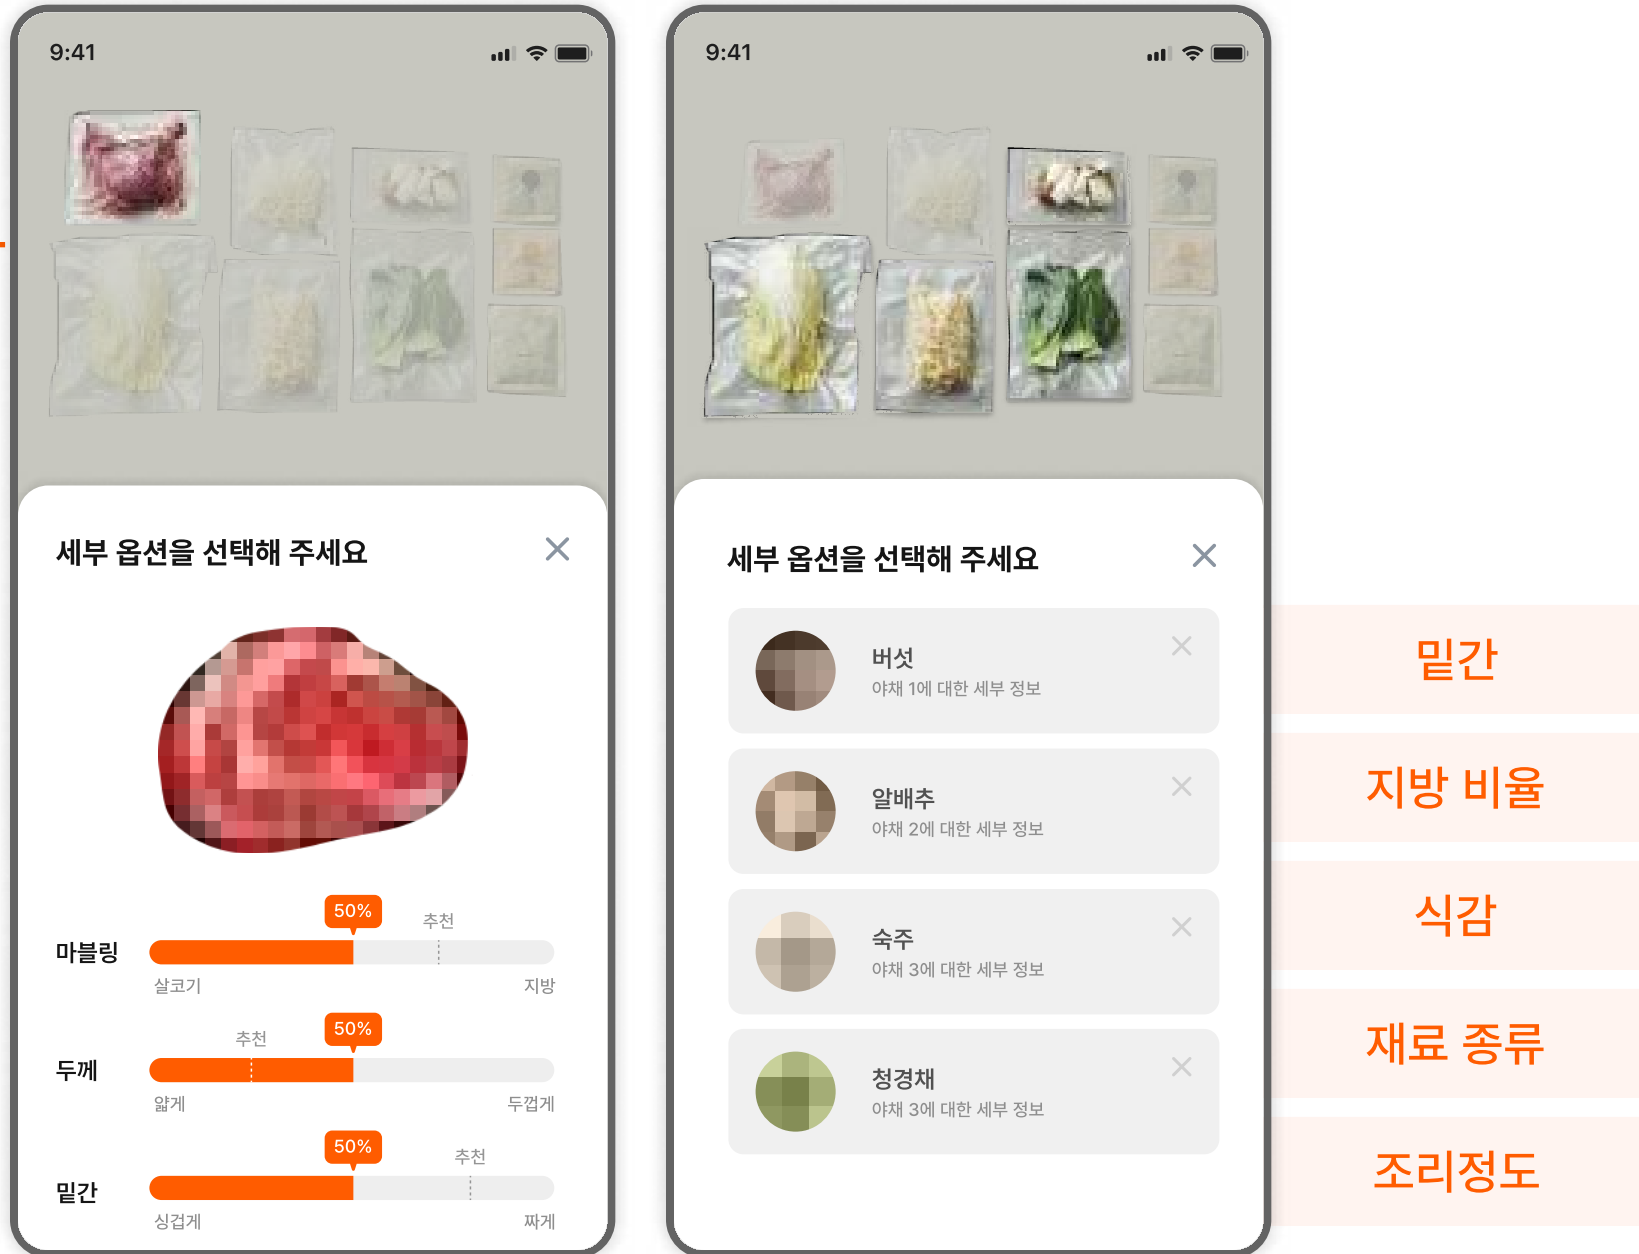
9:41

세부 옵션을 선택해 주세요

50%
추천
마블링
살코기
지방

추천
50%
두께
얇게
두껍게

50%
추천
밑간
싱겁게
짜게

9:41

세부 옵션을 선택해 주세요

버섯
야채 1에 대한 세부 정보

알배추
야채 2에 대한 세부 정보

숙주
야채 3에 대한 세부 정보

청경채
야채 3에 대한 세부 정보

밑간

지방 비율

식감

재료 종류

조리정도